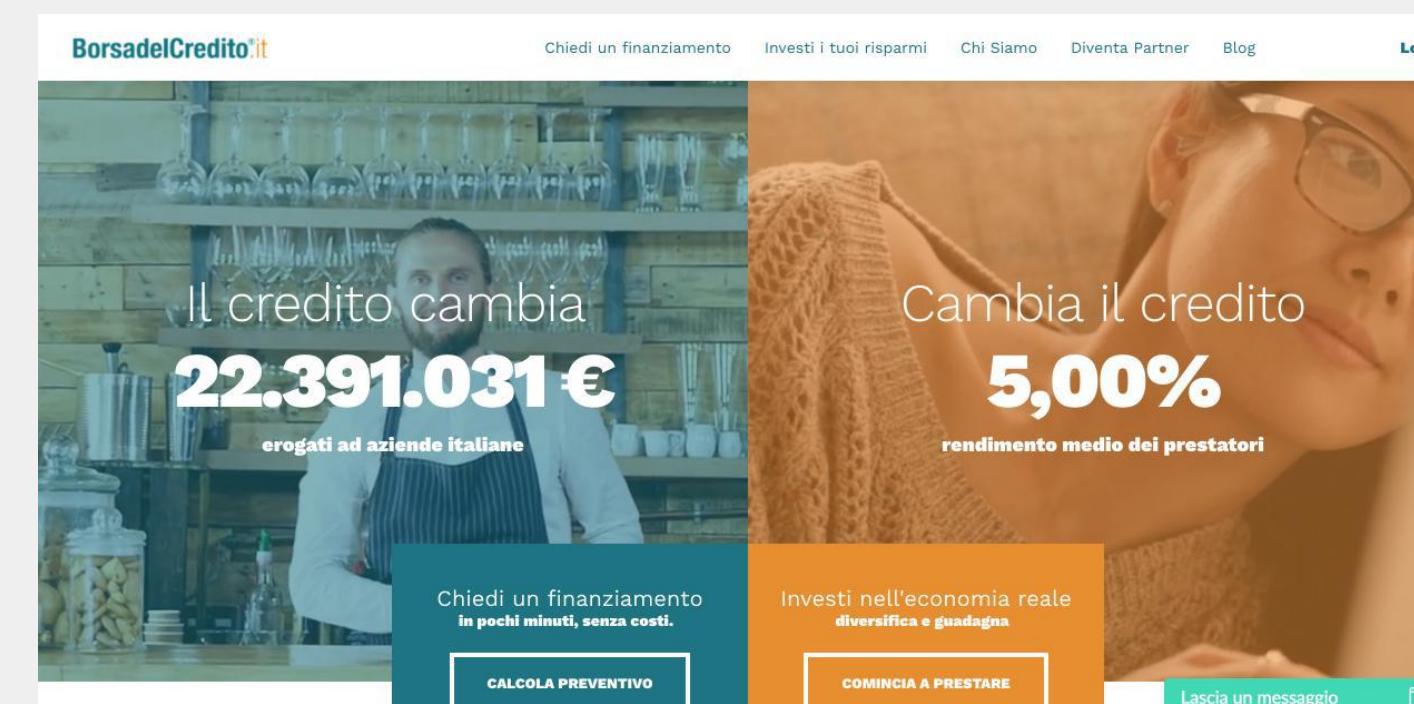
BorsadelCredito.it

Chiedi un finanziamento Investi i tuoi risparmi Chi Siamo Diventa Partner Blog Lo

Il credito cambia
22.391.031 €
erogati ad aziende italiane

Cambia il credito
5,00%
rendimento medio dei prestatori

Chiedi un finanziamento
in pochi minuti, senza costi.

CALCOLA PREVENTIVO

Investi nell'economia reale
diversifica e guadagna

COMINCIA A PRESTARE

Lascia un messaggio